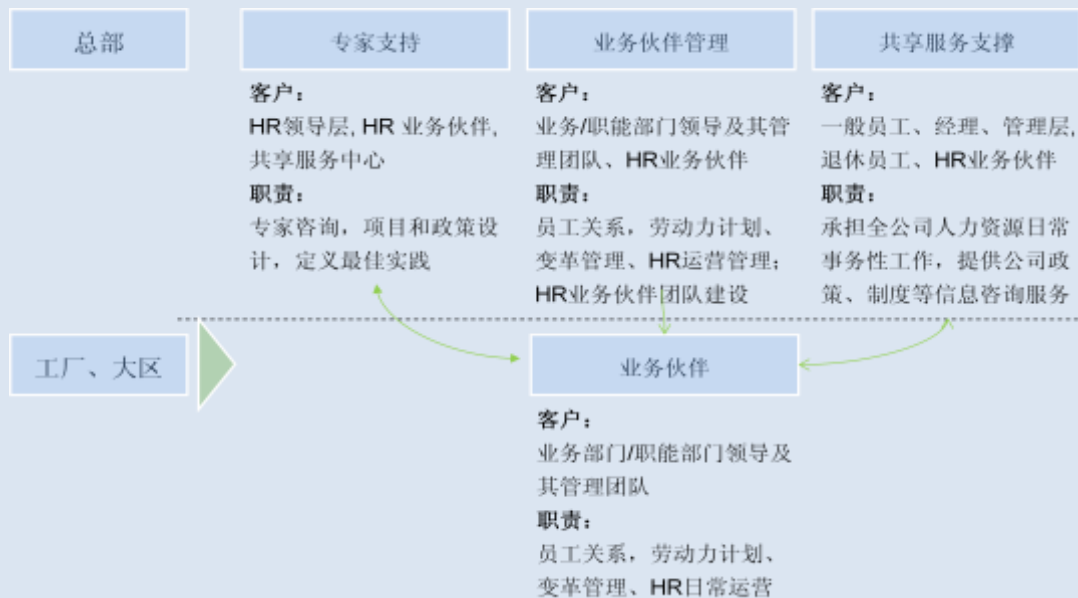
总部

专家支持

客户：
HR领导层, HR 业务伙伴, 共享服务中心
职责：
专家咨询，项目和政策设计，定义最佳实践

业务伙伴管理

客户：
业务/职能部门领导及其管理团队、HR业务伙伴
职责：
员工关系，劳动力计划、变革管理、HR运营管理；HR业务伙伴团队建设

共享服务支撑

客户：
一般员工、经理、管理层，退休员工、HR业务伙伴
职责：
承担全公司人力资源日常事务性工作，提供公司政策、制度等信息咨询服务

工厂、大区

业务伙伴

客户：
业务部门/职能部门领导及其管理团队
职责：
员工关系，劳动力计划、变革管理、HR日常运营